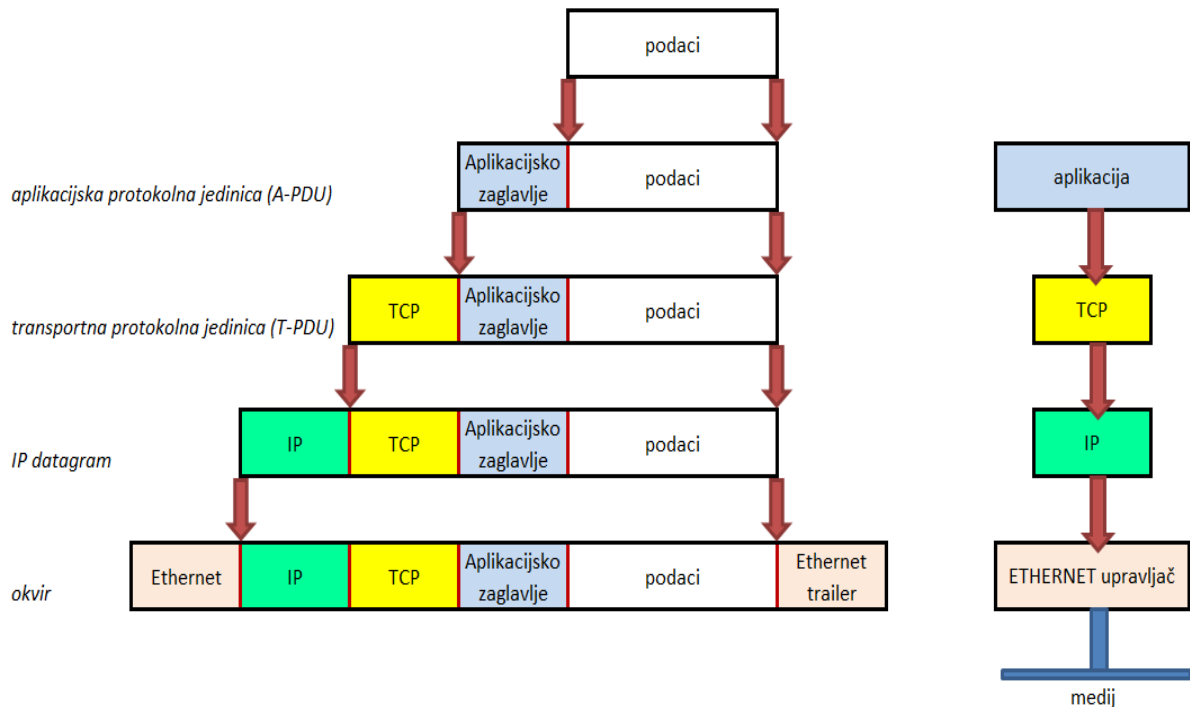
podaci

aplikacijska protokolna jedinica (A-PDU)
Aplikacijsko zaglavlje | podaci

aplikacija

transportna protokolna jedinica (T-PDU)
TCP | Aplikacijsko zaglavlje | podaci

TCP

IP datagram
IP | TCP | Aplikacijsko zaglavlje | podaci

IP

okvir
Ethernet | IP | TCP | Aplikacijsko zaglavlje | podaci | Ethernet trailer

ETHERNET upravljač

medij